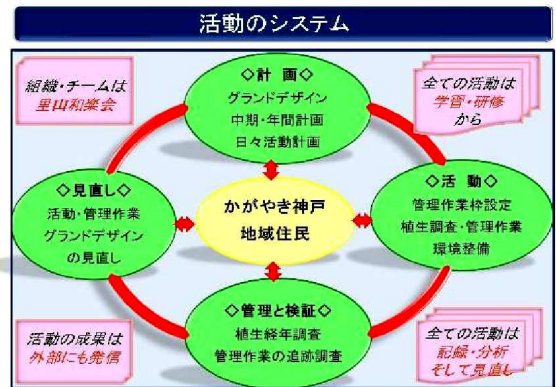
活動のシステム

組織・チームは
里山和楽会

◇計　画◇
グランドデザイン
中期・年間計画
日々活動計画

全ての活動は
学習・研修
から

◇見直し◇
活動・管理作業
グランドデザイン
の見直し

かがやき神戸
地域住民

◇活　動◇
管理作業枠設定
植生調査・管理作業
環境整備

◇管理と検証◇
植生経年調査
管理作業の追跡調査

活動の成果は
外部にも発信

全ての活動は
記録・分析
そして見直し